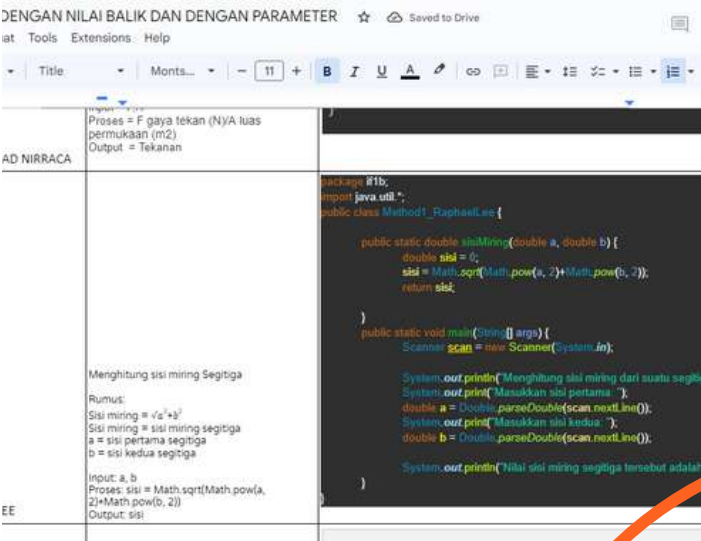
DENGAN NILAI BALIK DAN DENGAN PARAMETER ☆ Saved to Drive

uat Tools Extensions Help

Title Monts... 11 + B I U A

Proses = F gaya tekan (N)/A luas permukaan (m2)
Output = Tekanan

AD NIRRACA

}

package if1b;
import java.util.*;
public class Method1_RaphaelLee {

public static double sisiMiring(double a, double b) {
double sisi = 0;
sisi = Math.sqrt(Math.pow(a, 2)+Math.pow(b, 2));
return sisi;

}
public static void main(String[] args) {
Scanner scan = new Scanner(System.in);

System.out.println("Menghitung sisi miring dari suatu segiti
System.out.print("Masukkan sisi pertama: ");
double a = Double.parseDouble(scan.nextLine());
System.out.print("Masukkan sisi kedua: ");
double b = Double.parseDouble(scan.nextLine());

System.out.println("Nilai sisi miring segitiga tersebut adalah
}
}

Menghitung sisi miring Segitiga

Rumus:
Sisi miring = $\sqrt{a^2+b^2}$
Sisi miring = sisi miring segitiga
a = sisi pertama segitiga
b = sisi kedua segitiga

Input: a, b
Proses: sisi = Math.sqrt(Math.pow(a, 2)+Math.pow(b, 2))
Output: sisi

EE